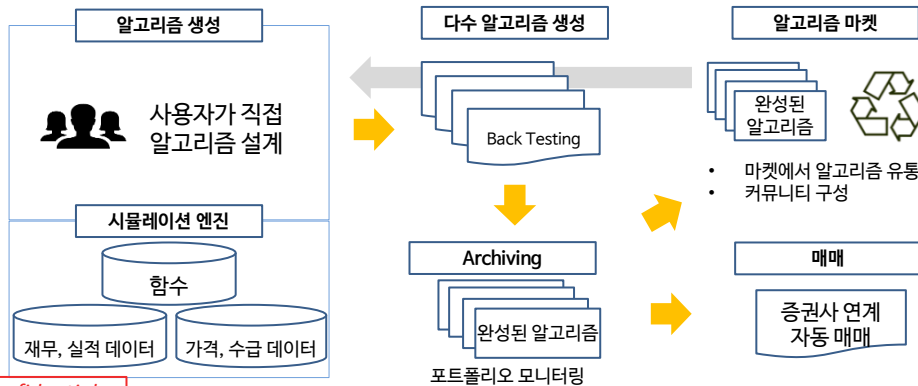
알고리즘 생성

사용자가 직접 알고리즘 설계

시뮬레이션 엔진

함수

재무, 실적 데이터

가격, 수급 데이터

다수 알고리즘 생성

Back Testing

Archiving

완성된 알고리즘

포트폴리오 모니터링

알고리즘 마켓

완성된 알고리즘

• 마켓에서 알고리즘 유통
• 커뮤니티 구성

매매

증권사 연계 자동 매매